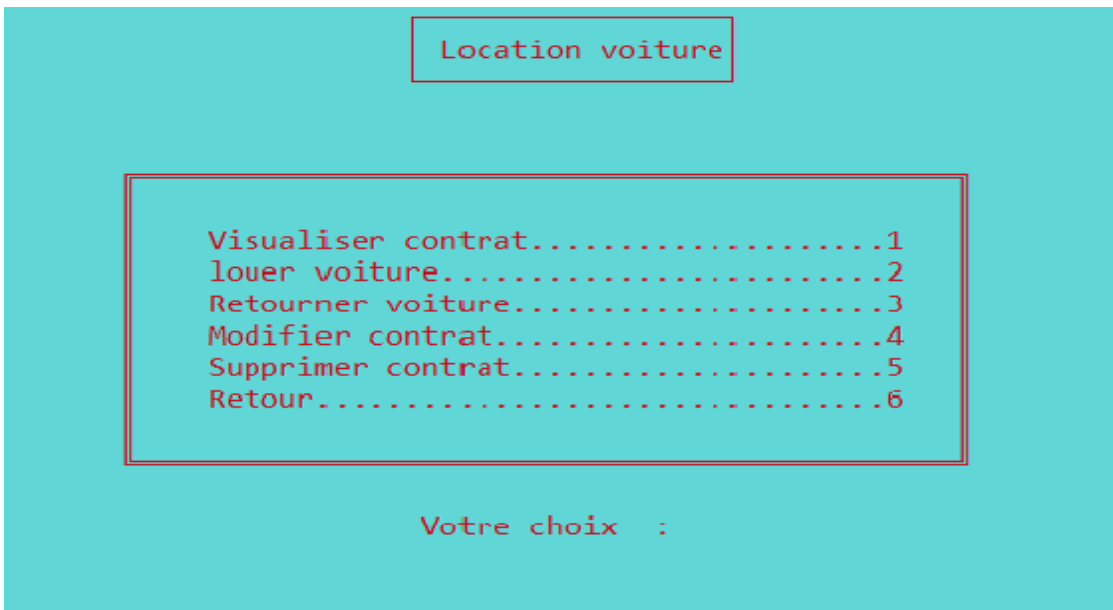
Location voiture

Visualiser contrat....................1
louer voiture.........................2
Retourner voiture.....................3
Modifier contrat......................4
Supprimer contrat.....................5
Retour................................6

Votre choix :